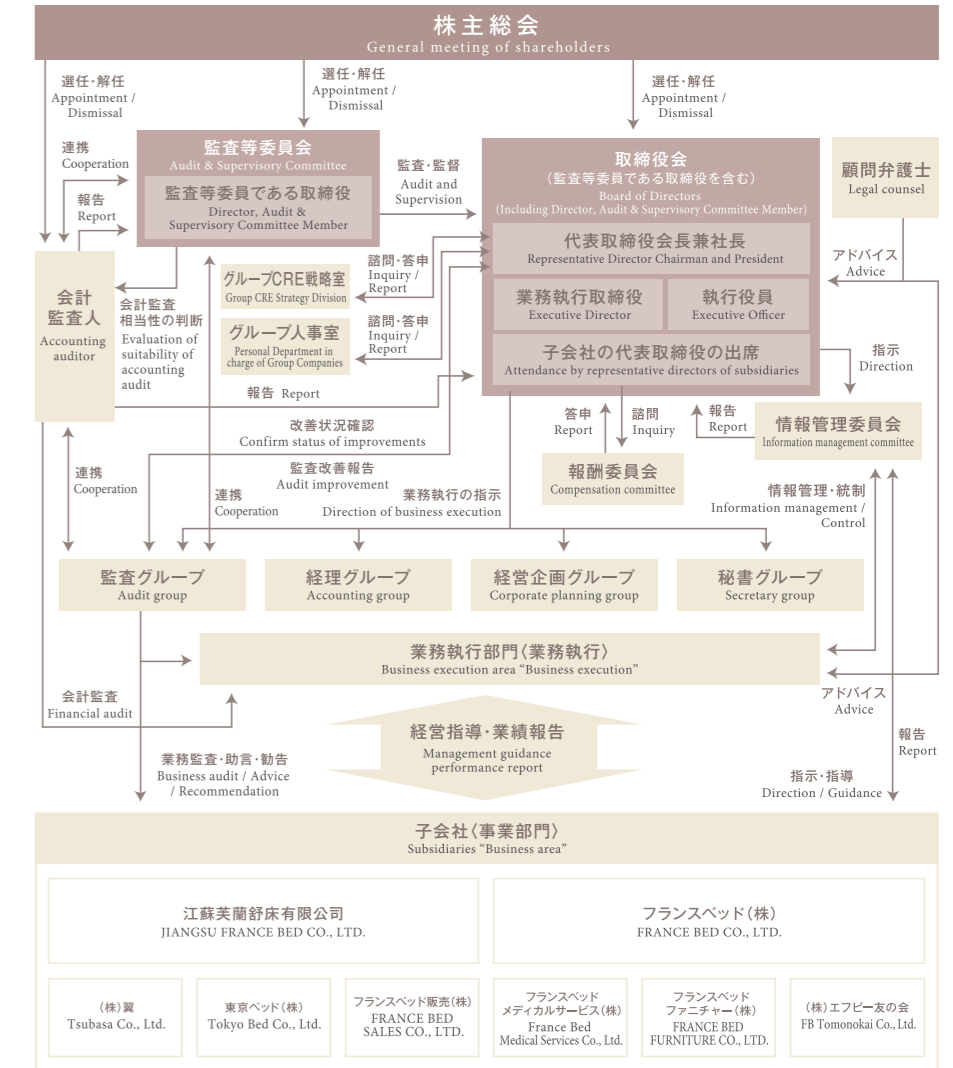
株主総会
General meeting of shareholders

選任・解任
Appointment / Dismissal

選任・解任
Appointment / Dismissal

選任・解任
Appointment / Dismissal

連携
Cooperation

報告
Report

監査等委員会
Audit & Supervisory Committee

監査等委員である取締役
Director, Audit & Supervisory Committee Member

監査・監督
Audit and Supervision

取締役会
（監査等委員である取締役を含む）
Board of Directors
(Including Director, Audit & Supervisory Committee Member)

顧問弁護士
Legal counsel

代表取締役会長兼社長
Representative Director Chairman and President

業務執行取締役
Executive Director

執行役員
Executive Officer

子会社の代表取締役の出席
Attendance by representative directors of subsidiaries

会計監査人
Accounting auditor

会計監査相当性の判断
Evaluation of suitability of accounting audit

グループCRE戦略室
Group CRE Strategy Division

諮問・答申
Inquiry / Report

グループ人事室
Personal Department in charge of Group Companies

諮問・答申
Inquiry / Report

アドバイス
Advice

指示
Direction

報告 Report

改善状況確認
Confirm status of improvements

答申
Report

諮問
Inquiry

報告
Report

情報管理委員会
Information management committee

連携
Cooperation

監査改善報告
Audit improvement

報酬委員会
Compensation committee

連携
Cooperation

業務執行の指示
Direction of business execution

情報管理・統制
Information management / Control

監査グループ
Audit group

経理グループ
Accounting group

経営企画グループ
Corporate planning group

秘書グループ
Secretary group

業務執行部門〈業務執行〉
Business execution area “Business execution”

会計監査
Financial audit

アドバイス
Advice

経営指導・業績報告
Management guidance performance report

業務監査・助言・勧告
Business audit / Advice / Recommendation

報告
Report

指示・指導
Direction / Guidance

子会社〈事業部門〉
Subsidiaries “Business area”

江蘇芙蘭舒床有限公司
JIANGSU FRANCE BED CO., LTD.

フランスベッド（株）
FRANCE BED CO., LTD.

（株）翼
Tsubasa Co., Ltd.

東京ベッド（株）
Tokyo Bed Co., Ltd.

フランスベッド販売（株）
FRANCE BED SALES CO., LTD.

フランスベッドメディカルサービス（株）
France Bed Medical Services Co., Ltd.

フランスベッドファニチャー（株）
FRANCE BED FURNITURE CO., LTD.

（株）エフビー友の会
FB Tomonokai Co., Ltd.